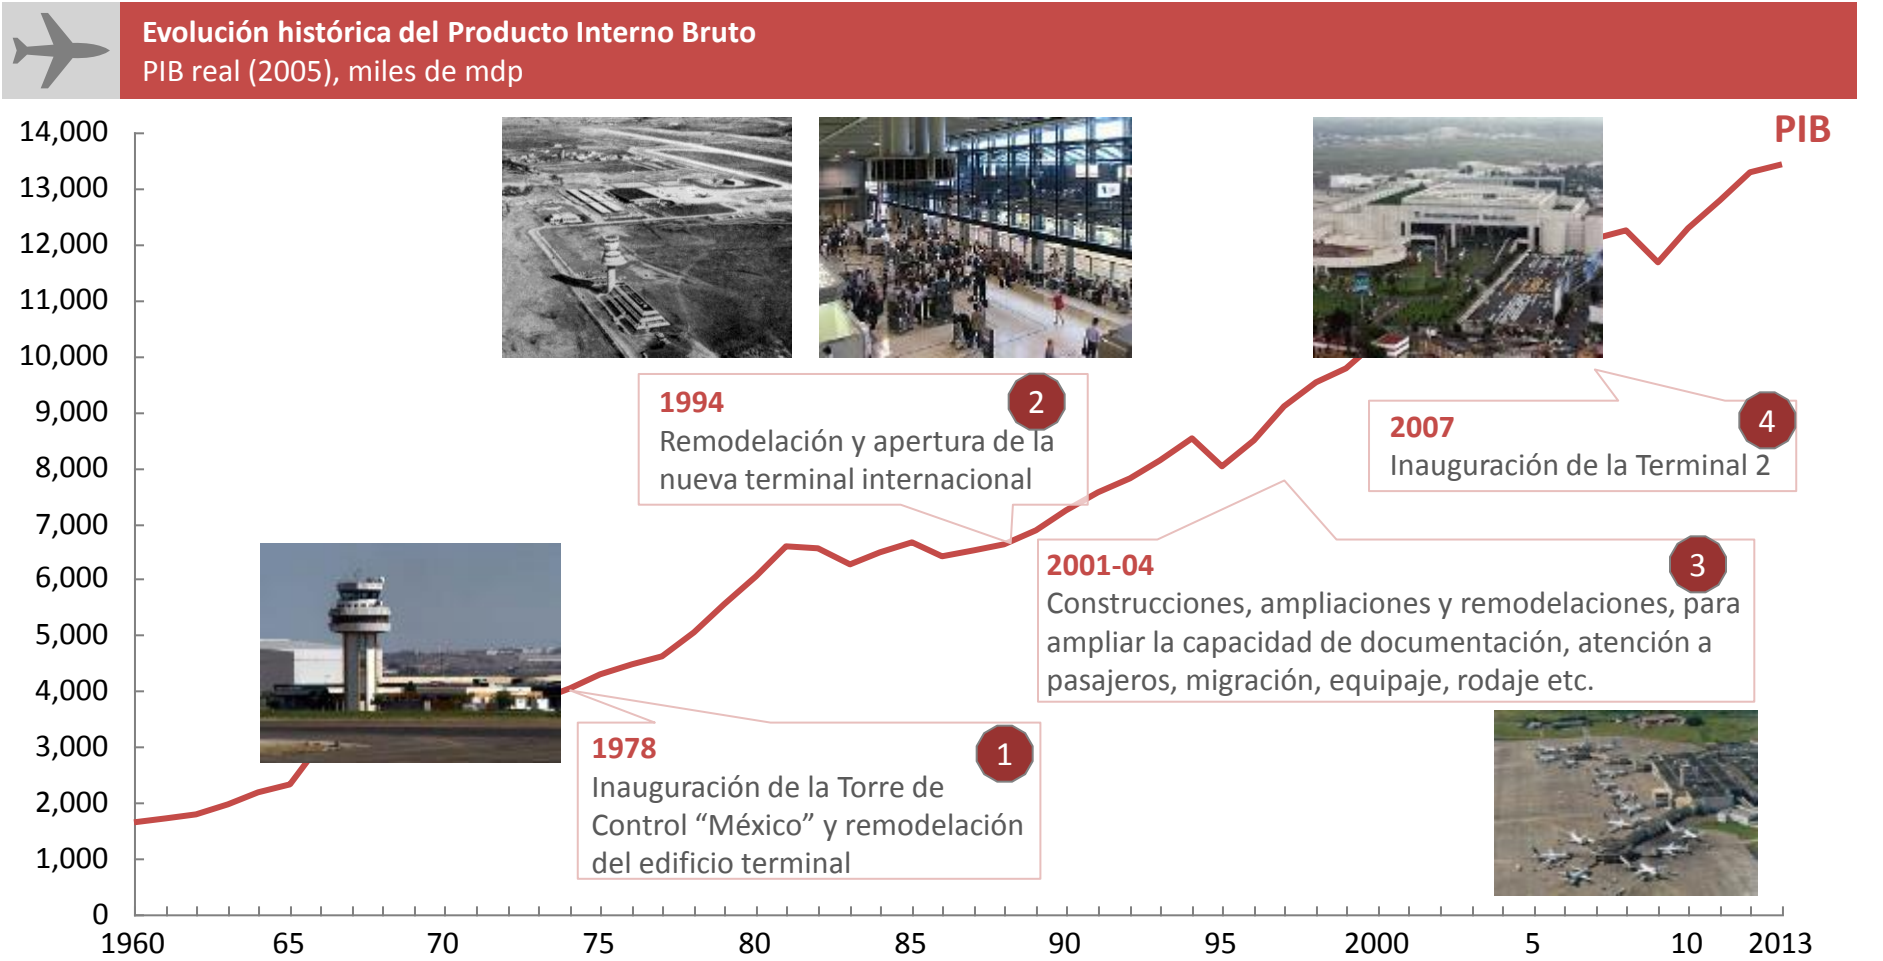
Evolución histórica del Producto Interno Bruto
PIB real (2005), miles de mdp

PIB

14,000
13,000
12,000
11,000
10,000
9,000
8,000
7,000
6,000
5,000
4,000
3,000
2,000
1,000
0

1960
65
70
75
80
85
90
95
2000
5
10
2013

1994
Remodelación y apertura de la nueva terminal internacional
2

2007
Inauguración de la Terminal 2
4

2001-04
Construcciones, ampliaciones y remodelaciones, para ampliar la capacidad de documentación, atención a pasajeros, migración, equipaje, rodaje etc.
3

1978
Inauguración de la Torre de Control "México" y remodelación del edificio terminal
1